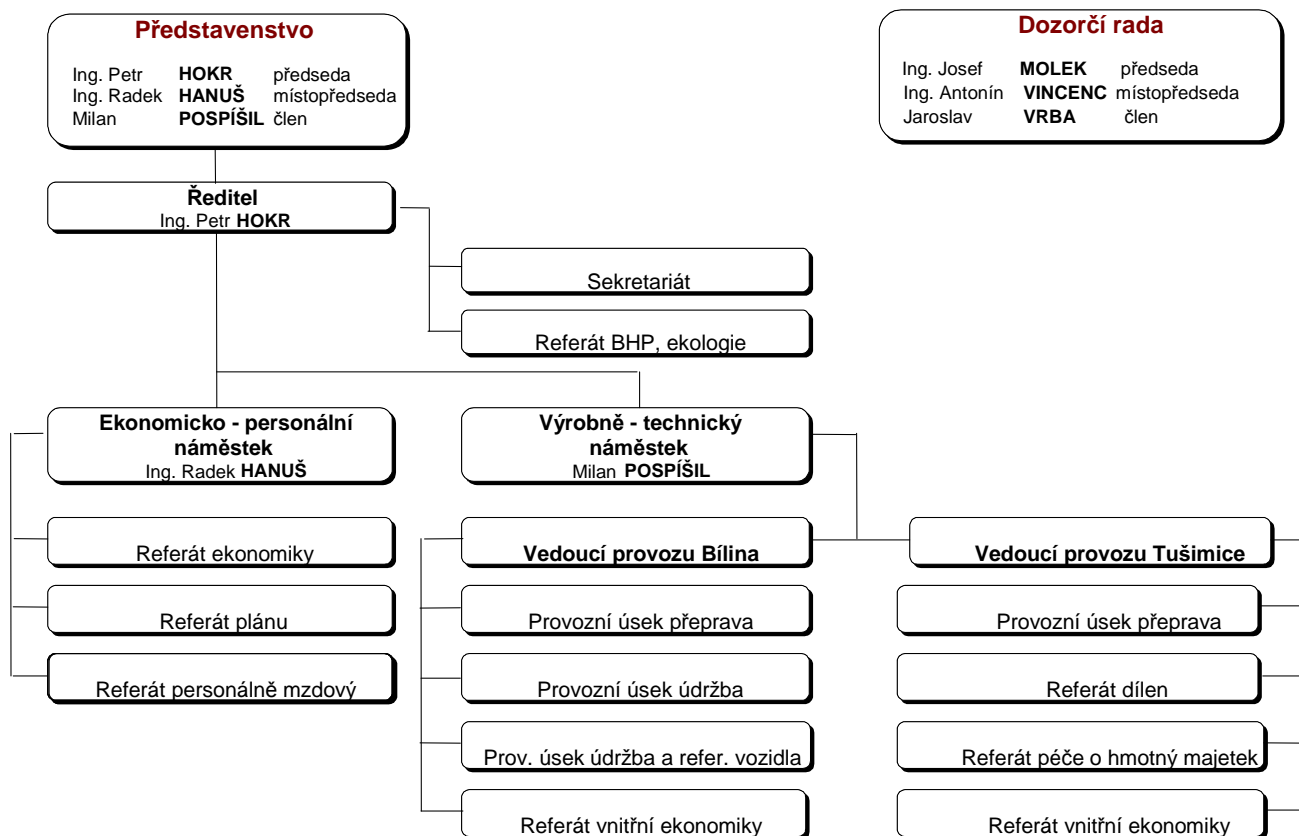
Představenstvo

Ing. Petr HOKR předseda
Ing. Radek HANUŠ místopředseda
Milan POSPÍŠIL člen

Dozorčí rada

Ing. Josef MOLEK předseda
Ing. Antonín VINCENC místopředseda
Jaroslav VRBA člen

Ředitel
Ing. Petr HOKR

Sekretariát

Referát BHP, ekologie

Ekonomicko - personální náměstek
Ing. Radek HANUŠ

Výrobně - technický náměstek
Milan POSPÍŠIL

Referát ekonomiky

Referát plánu

Referát personálně mzdový

Vedoucí provozu Bílina

Provozní úsek přeprava

Provozní úsek údržba

Prov. úsek údržba a refer. vozidla

Referát vnitřní ekonomiky

Vedoucí provozu Tušimice

Provozní úsek přeprava

Referát dílen

Referát péče o hmotný majetek

Referát vnitřní ekonomiky